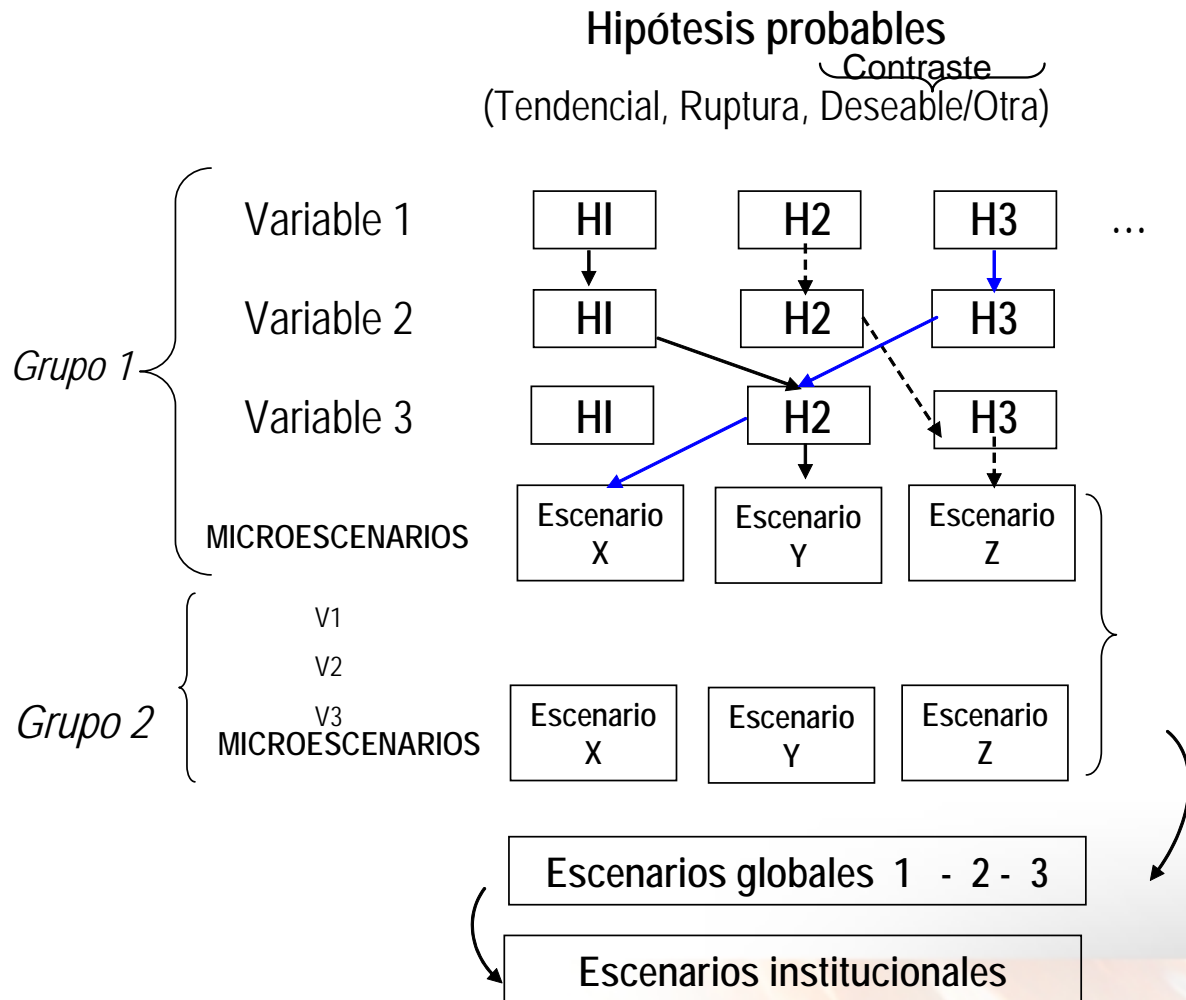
Hipótesis probables

Contraste

(Tendencial, Ruptura, Deseable/Otra)

Grupo 1

Variable 1 HI H2 H3 …

Variable 2 HI H2 H3

Variable 3 HI H2 H3

MICROESCENARIOS Escenario X Escenario Y Escenario Z

Grupo 2

V1

V2

V3

MICROESCENARIOS Escenario X Escenario Y Escenario Z

Escenarios globales 1 - 2 - 3

Escenarios institucionales